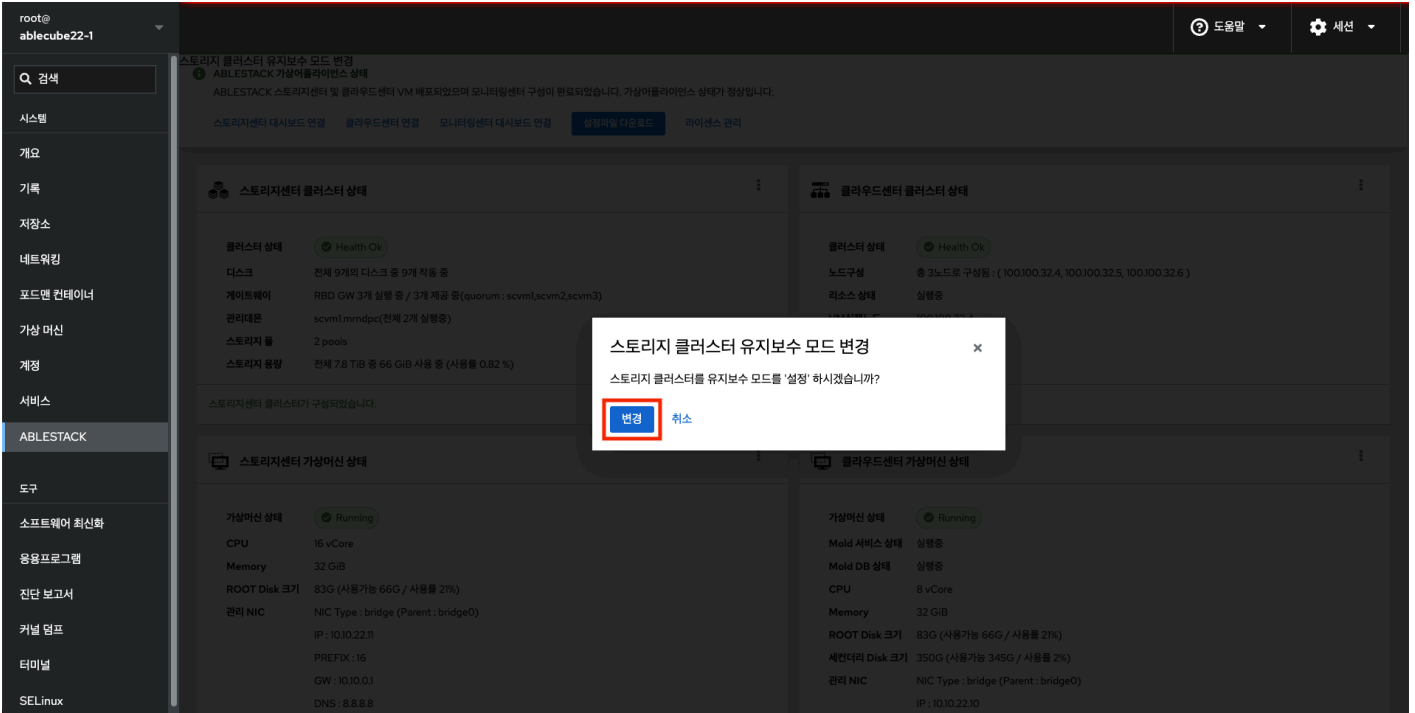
root@
ablecube22-1

검색

시스템

개요

기록

저장소

네트워킹

포드맨 컨테이너

가상 머신

계정

서비스

ABLESTACK

도구

소프트웨어 최신화

응용프로그램

진단 보고서

커널 덤프

터미널

SELinux

도움말 세션

스토리지 클러스터 유지보수 모드 변경
ABLESTACK 가상어플라이언스 상태
ABLESTACK 스토리지센터 및 클라우드센터 VM 배포되었으며 모니터링센터 구성이 완료되었습니다. 가상어플라이언스 상태가 정상입니다.

스토리지센터 대시보드 연결 클라우드센터 연결 모니터링센터 대시보드 연결 설정파일 다운로드 라이센스 관리

스토리지센터 클러스터 상태

| | |
|---|---|
| 클러스터 상태 | Health Ok |
| 디스크 | 전체 9개의 디스크 중 9개 작동 중 |
| 게이트웨이 | RBD GW 3개 실행 중 / 3개 제공 중(quorum : scvm1,scvm2,scvm3) |
| 관리대몬 | scvm1.mrndpc(전체 2개 실행중) |
| 스토리지 풀 | 2 pools |
| 스토리지 용량 | 전체 7.8 TiB 중 66 GiB 사용 중 (사용률 0.82 %) |

스토리지센터 클러스터가 구성되었습니다.

클라우드센터 클러스터 상태

| | |
|---|---|
| 클러스터 상태 | Health Ok |
| 노드구성 | 총 3노드로 구성됨 : ( 100.100.32.4, 100.100.32.5, 100.100.32.6 ) |
| 리소스 상태 | 실행중 |

스토리지센터 가상머신 상태

| | |
|---|---|
| 가상머신 상태 | Running |
| CPU | 16 vCore |
| Memory | 32 GiB |
| ROOT Disk 크기 | 83G (사용가능 66G / 사용률 21%) |
| 관리 NIC | NIC Type : bridge (Parent : bridge0) |
| | IP : 10.10.22.11 |
| | PREFIX : 16 |
| | GW : 10.10.0.1 |
| | DNS : 8.8.8.8 |

클라우드센터 가상머신 상태

| | |
|---|---|
| 가상머신 상태 | Running |
| Mold 서비스 상태 | 실행중 |
| Mold DB 상태 | 실행중 |
| CPU | 8 vCore |
| Memory | 32 GiB |
| ROOT Disk 크기 | 83G (사용가능 66G / 사용률 21%) |
| 세컨더리 Disk 크기 | 350G (사용가능 345G / 사용률 2%) |
| 관리 NIC | NIC Type : bridge (Parent : bridge0) |
| | IP : 10.10.22.10 |

스토리지 클러스터 유지보수 모드 변경 ×
스토리지 클러스터를 유지보수 모드를 '설정' 하시겠습니까?
변경 취소